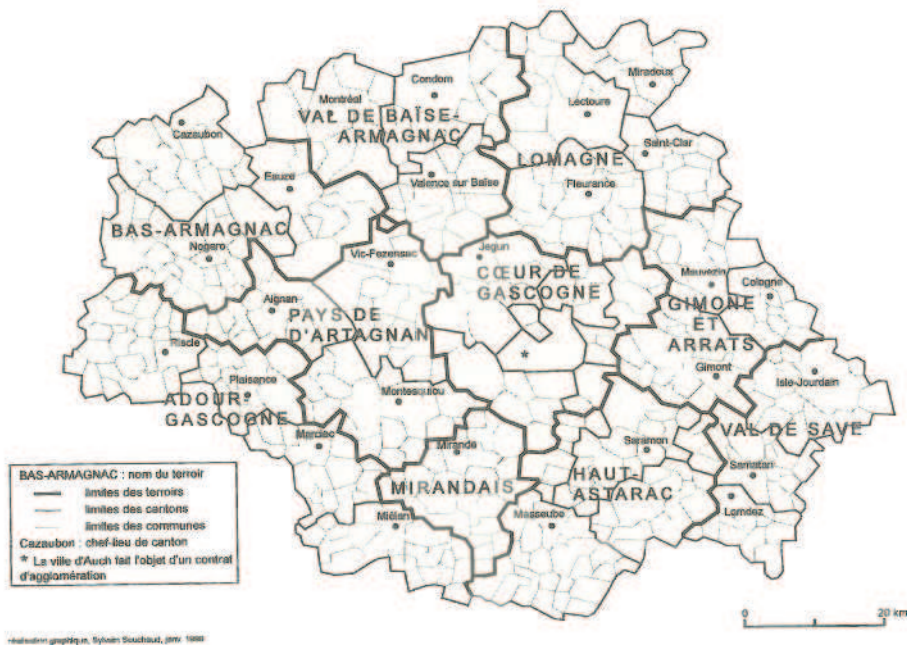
Condom
Miradoux
Montréal
VAL DE BAÏSE-ARMAGNAC
Lectoure
Cazaubon
Saint-Clar
LOMAGNE
Eauze
Valence sur Baïse
Fleurance
BAS-ARMAGNAC
Nogaro
Vic-Fezensac
Jegun
CŒUR DE GASCOGNE
Mauvezin
Cologne
Aignan
PAYS DE D'ARTAGNAN
GIMONE ET ARRATS
Riscle
*
Gimont
Isle-Jourdain
Plaisance
ADOUR-GASCOGNE
Montesquiou
VAL DE SAVE
Marciac
Mirande
Saramon
Samatan
MIRANDAIS
HAUT-ASTARAC
Lombez
Miélan
Masseube

BAS-ARMAGNAC : nom du terroir
limites des terroirs
limites des cantons
limites des communes
Cazaubon : chef-lieu de canton
* La ville d'Auch fait l'objet d'un contrat d'agglomération

0
20 km

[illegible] graphique, Sylvain Souchaud, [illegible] 1999